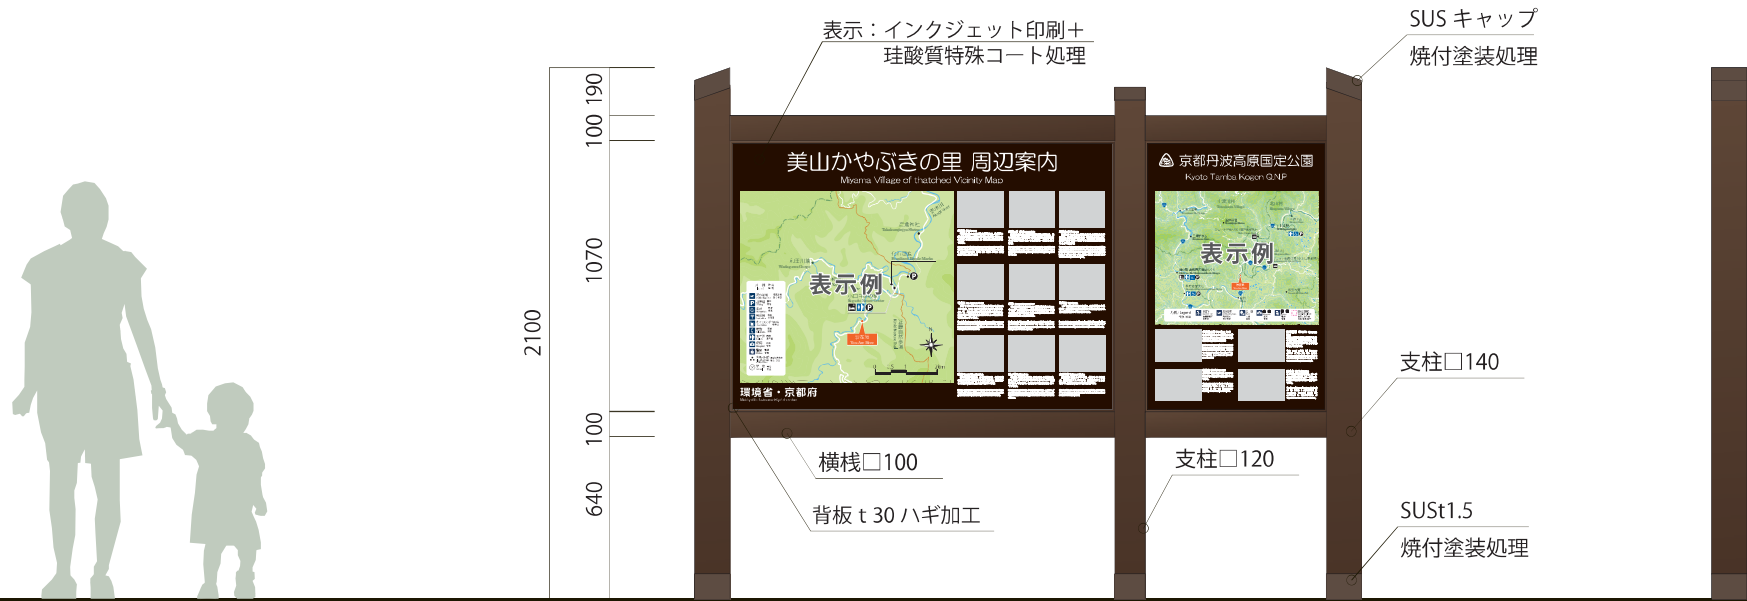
表示：インクジェット印刷＋
珪酸質特殊コート処理

SUS キャップ
焼付塗装処理

2100
190
100
1070
100
640

美山かやぶきの里 周辺案内
Miyama Village of thatched Vicinity Map

表示例

環境省・京都府

京都丹波高原国定公園
Kyoto Tamba Kogen Q.N.P.

表示例

支柱□140

横桟□100

支柱□120

背板 t 30 ハギ加工

SUSt1.5
焼付塗装処理